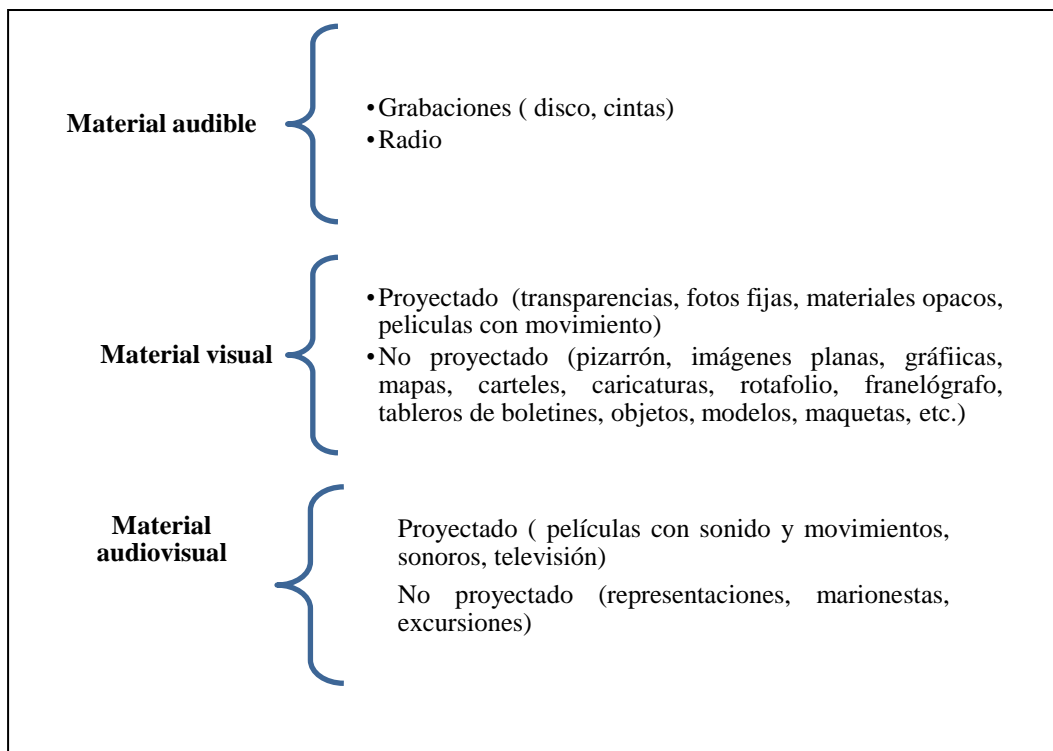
Material audible

•Grabaciones ( disco, cintas)
•Radio

Material visual

•Proyectado (transparencias, fotos fijas, materiales opacos, peliculas con movimiento)
•No proyectado (pizarrón, imágenes planas, gráfiicas, mapas, carteles, caricaturas, rotafolio, franelógrafo, tableros de boletines, objetos, modelos, maquetas, etc.)

Material audiovisual

Proyectado ( películas con sonido y movimientos, sonoros, televisión)

No proyectado (representaciones, marionestas, excursiones)